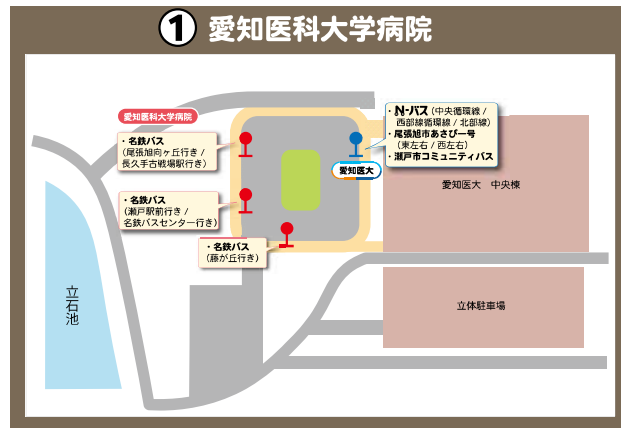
① 愛知医科大学病院

愛知医科大学病院

・名鉄バス
（尾張旭向ヶ丘行き／長久手古戦場駅行き）

・名鉄バス
（瀬戸駅前行き／名鉄バスセンター行き）

・名鉄バス
（藤が丘行き）

・N-バス（中央循環線／西部線循環線／北部線）
・尾張旭市あさぴー号（東左右／西左右）
・瀬戸市コミュニティバス

愛知医大

愛知医大　中央棟

立体駐車場

立石池